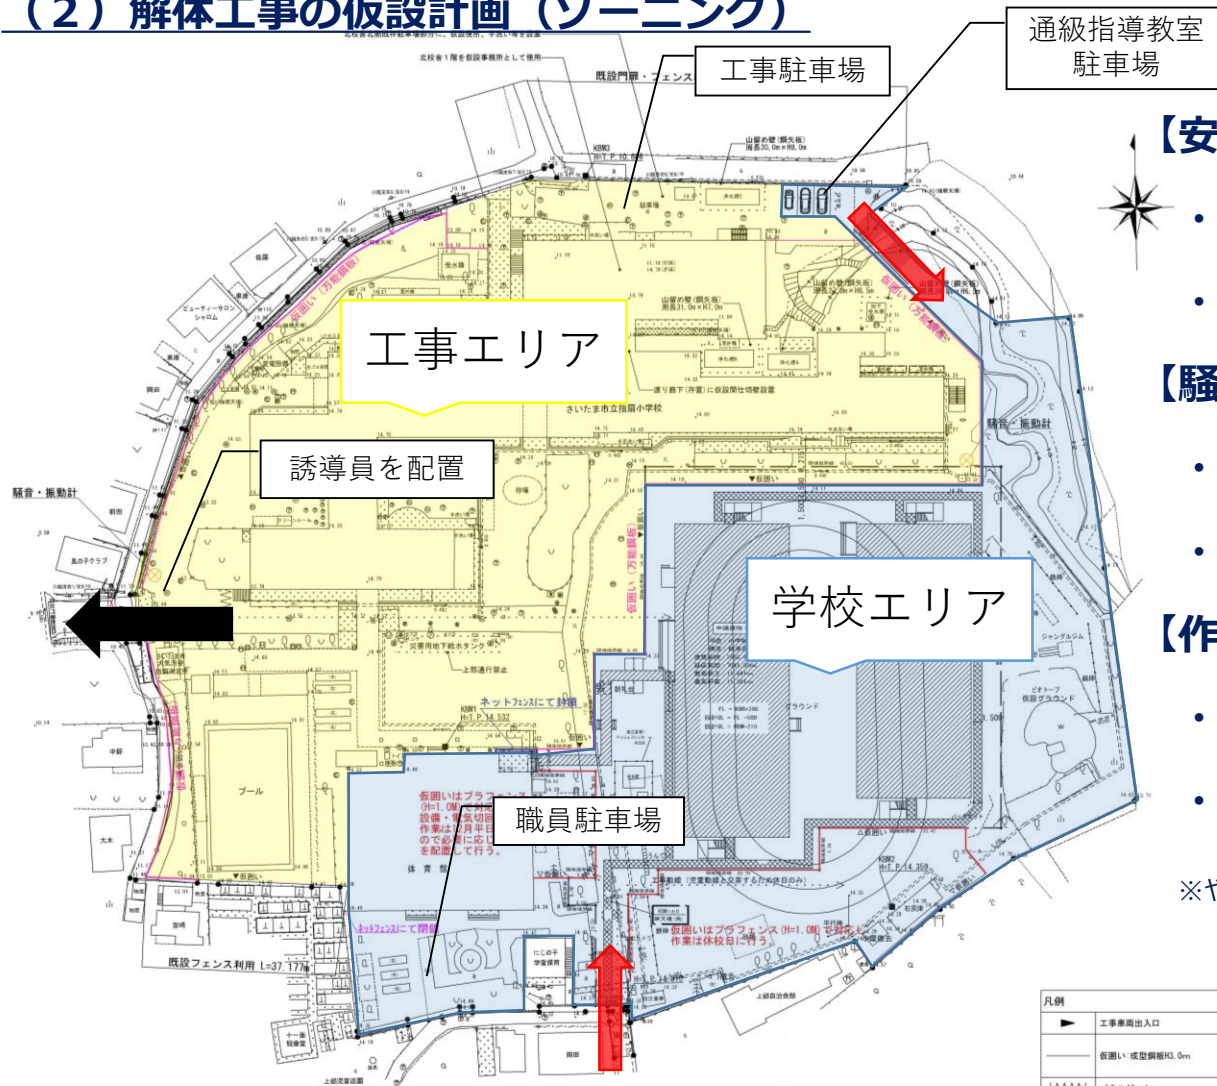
（２）解体工事の仮設計画（ゾーニング）

通級指導教室駐車場

工事駐車場

既設門扉・フェンス

山留め壁（鋼矢板）

【安

•

•

工事エリア

さいたま市立指扇小学校

【騒

騒音・振動計

誘導員を配置

•

•

騒音・振動計

学校エリア

【作

•

•

ネットフェンスにて詳細

仮囲い

グラウンド

ジャングルジム

ビオトープ

災害用地下給水タンク

上部通行禁止

プール

体育館

職員駐車場

仮囲いはプラフェンス（H=1.0M）を設置し、設備・電気切回し作業は休校日に行う。

ネットフェンスにて閉鎖

仮囲いはプラフェンス（H=1.0M）を設置し、作業は休校日に行う

既設フェンス利用 L=37.17m

※ヤ

凡例

工事車両出入口

仮囲い：成型鋼板H3.0m